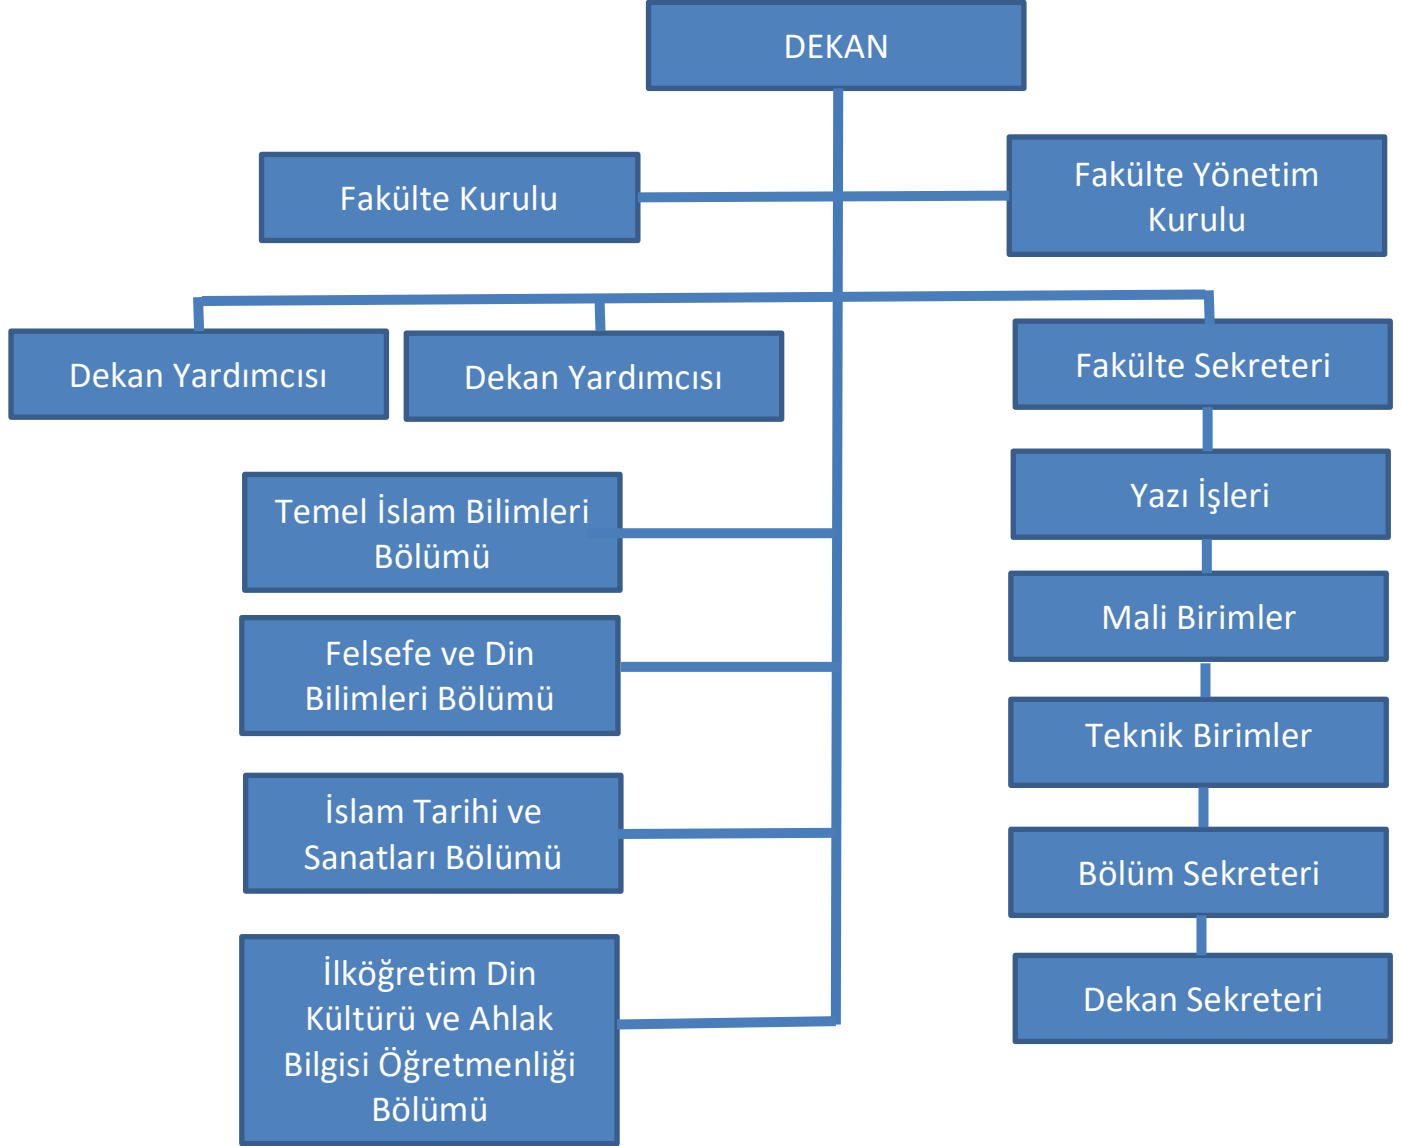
DEKAN

Fakülte Kurulu

Fakülte Yönetim Kurulu

Dekan Yardımcısı

Dekan Yardımcısı

Fakülte Sekreteri

Temel İslam Bilimleri Bölümü

Yazı İşleri

Mali Birimler

Felsefe ve Din Bilimleri Bölümü

Teknik Birimler

İslam Tarihi ve Sanatları Bölümü

Bölüm Sekreteri

İlköğretim Din Kültürü ve Ahlak Bilgisi Öğretmenliği Bölümü

Dekan Sekreteri